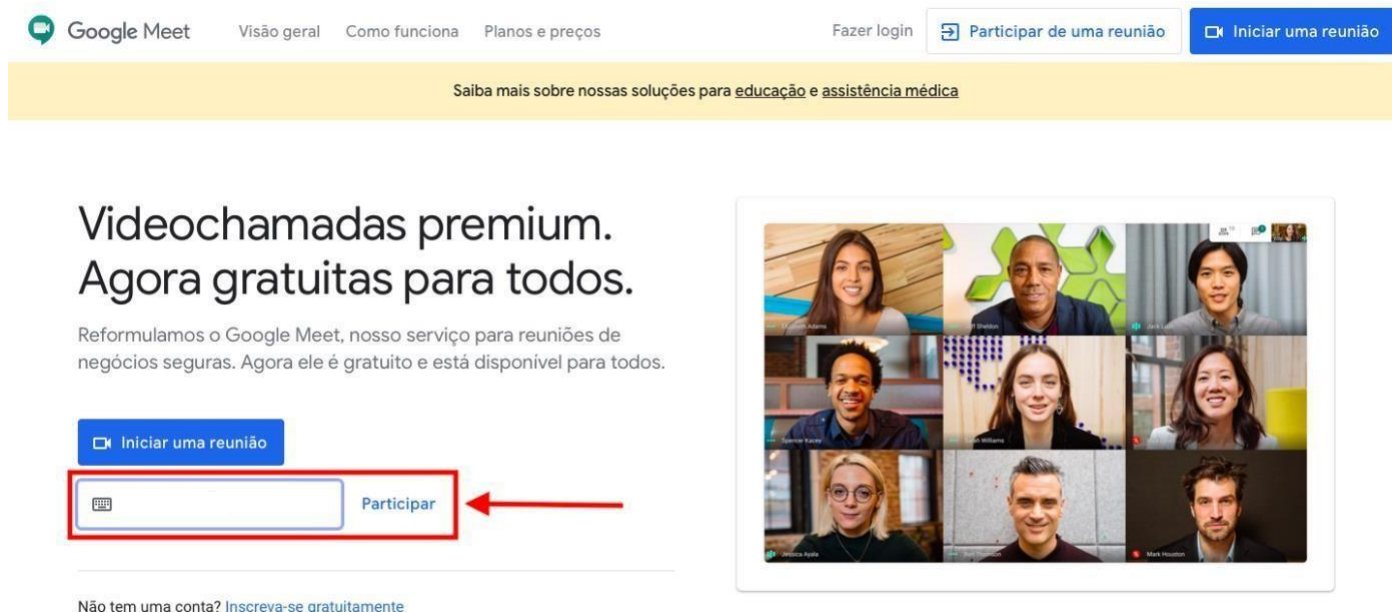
Google Meet Visão geral Como funciona Planos e preços Fazer login Participar de uma reunião Iniciar uma reunião

Saiba mais sobre nossas soluções para educação e assistência médica

Videochamadas premium. Agora gratuitas para todos.

Reformulamos o Google Meet, nosso serviço para reuniões de negócios seguras. Agora ele é gratuito e está disponível para todos.

Iniciar uma reunião

Participar

Não tem uma conta? Inscreva-se gratuitamente